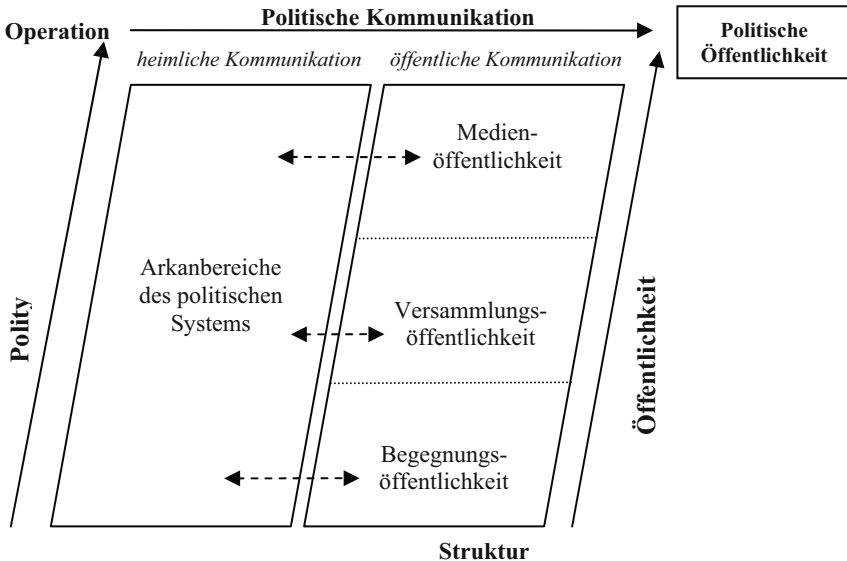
Operation

Politische Kommunikation

Politische Öffentlichkeit

heimliche Kommunikation

öffentliche Kommunikation

Medien-öffentlichkeit

Arkanbereiche des politischen Systems

Versammlungs-öffentlichkeit

Begegnungs-öffentlichkeit

Polity

Öffentlichkeit

Struktur